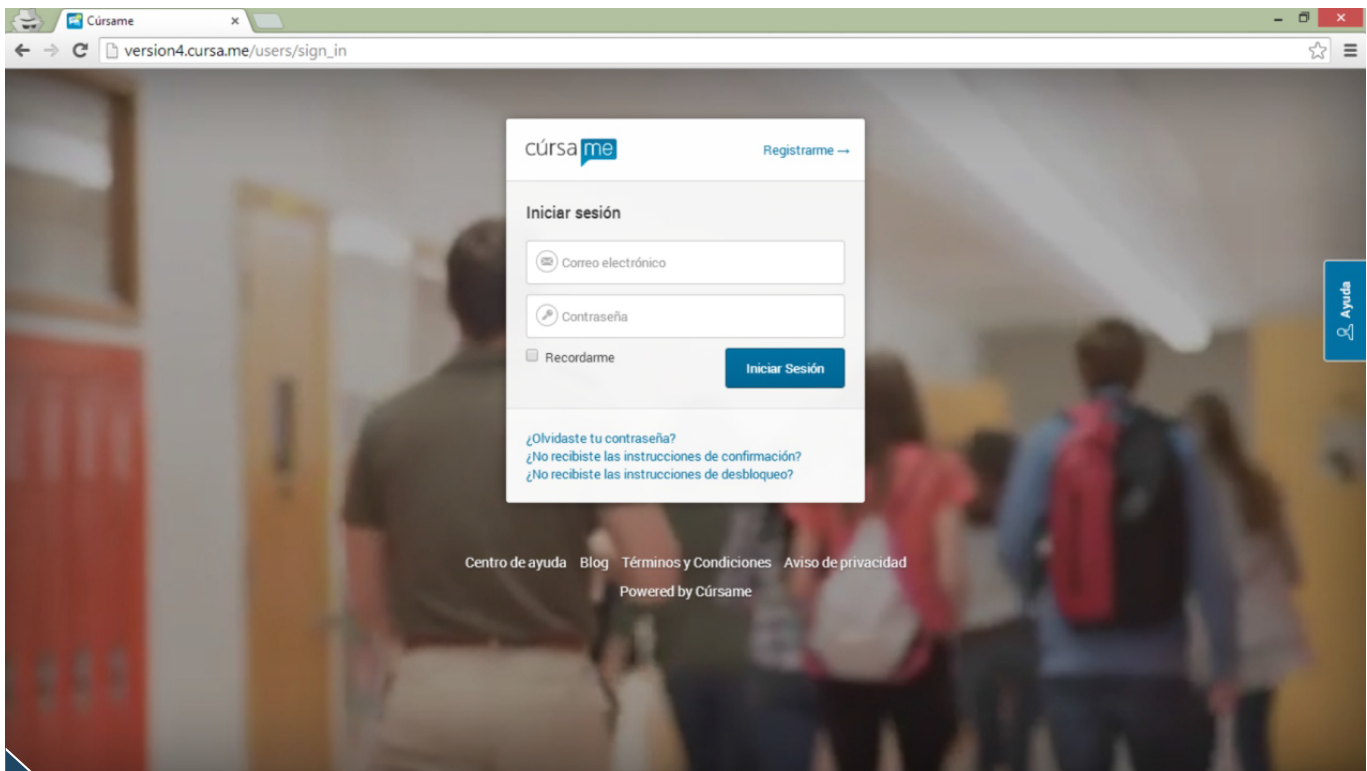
Cúrsame
version4.cursa.me/users/sign_in

cúrsa me
Registrarme →

Iniciar sesión

Correo electrónico

Contraseña

Recordarme
Iniciar Sesión

¿Olvidaste tu contraseña?
¿No recibiste las instrucciones de confirmación?
¿No recibiste las instrucciones de desbloqueo?

Centro de ayuda Blog Términos y Condiciones Aviso de privacidad
Powered by Cúrsame

Ayuda